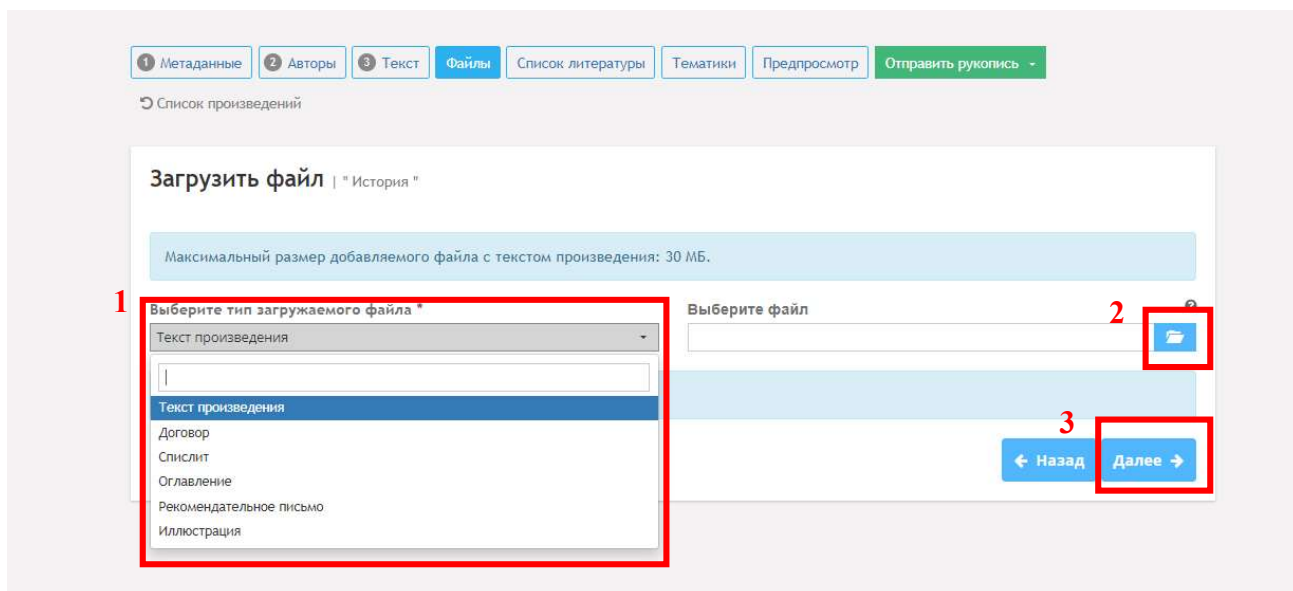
1 Метаданные 2 Авторы 3 Текст Файлы Список литературы Тематики Предпросмотр Отправить рукопись

Список произведений

Загрузить файл | " История "

Максимальный размер добавляемого файла с текстом произведения: 30 МБ.

1

Выберите тип загружаемого файла *

Текст произведения

Текст произведения
Договор
Спислит
Оглавление
Рекомендательное письмо
Иллюстрация

Выберите файл

2

3

← Назад Далее →